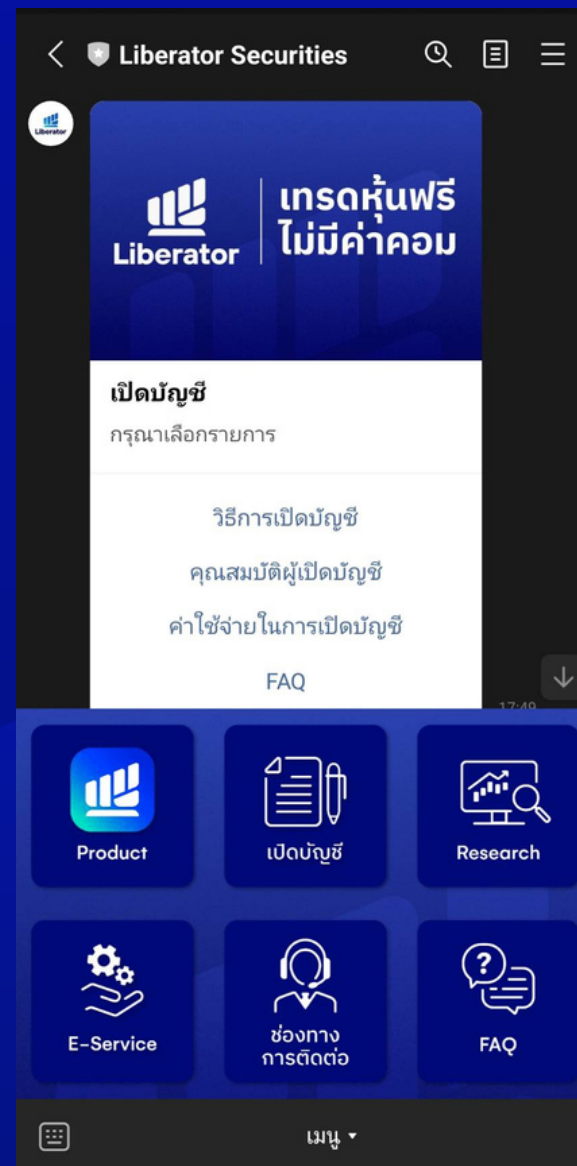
Liberator Securities

Liberator

Liberator | เทรดหุ้นฟรี ไม่มีค่าคอม

เปิดบัญชี
กรุณาเลือกรายการ

วิธีการเปิดบัญชี
คุณสมบัติผู้เปิดบัญชี
ค่าใช้จ่ายในการเปิดบัญชี
FAQ

17:49

Product
เปิดบัญชี
Research
E-Service
ช่องทางการติดต่อ
FAQ

เมนู ▾